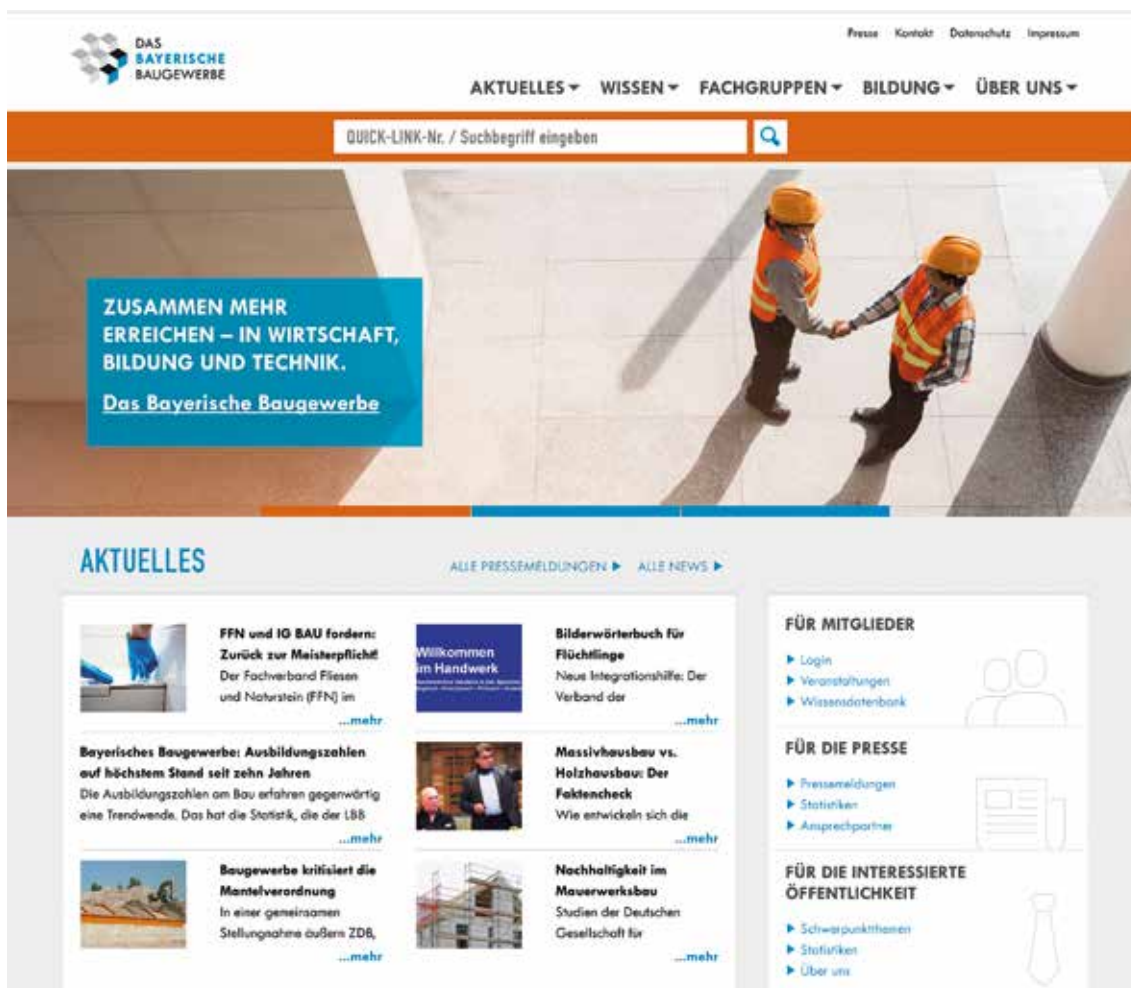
DAS BAYERISCHE BAUGEWERBE

Presse Kontakt Datenschutz Impressum

AKTUELLES ▾ WISSEN ▾ FACHGRUPPEN ▾ BILDUNG ▾ ÜBER UNS ▾

QUICK-LINK-Nr. / Suchbegriff eingeben

ZUSAMMEN MEHR ERREICHEN – IN WIRTSCHAFT, BILDUNG UND TECHNIK.

Das Bayerische Baugewerbe

AKTUELLES

ALLE PRESSEMELDUNGEN ▶ ALLE NEWS ▶

FFN und IG BAU fordern: Zurück zur Meisterpflicht!
Der Fachverband Fliesen und Naturstein (FFN) im
...mehr

Willkommen im Handwerk
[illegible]

Bilderwörterbuch für Flüchtlinge
Neue Integrationshilfe: Der Verband der
...mehr

Bayerisches Baugewerbe: Ausbildungszahlen auf höchstem Stand seit zehn Jahren
Die Ausbildungszahlen am Bau erfahren gegenwärtig eine Trendwende. Das hat die Statistik, die der LBB
...mehr

Massivhausbau vs. Holzhausbau: Der Faktencheck
Wie entwickeln sich die
...mehr

Baugewerbe kritisiert die Mantelverordnung
In einer gemeinsamen Stellungnahme äußern ZDB,
...mehr

Nachhaltigkeit im Mauerwerksbau
Studien der Deutschen Gesellschaft für
...mehr

FÜR MITGLIEDER
▶ Login
▶ Veranstaltungen
▶ Wissensdatenbank

FÜR DIE PRESSE
▶ Pressemeldungen
▶ Statistiken
▶ Ansprechpartner

FÜR DIE INTERESSIERTE ÖFFENTLICHKEIT
▶ Schwerpunktthemen
▶ Statistiken
▶ Über uns